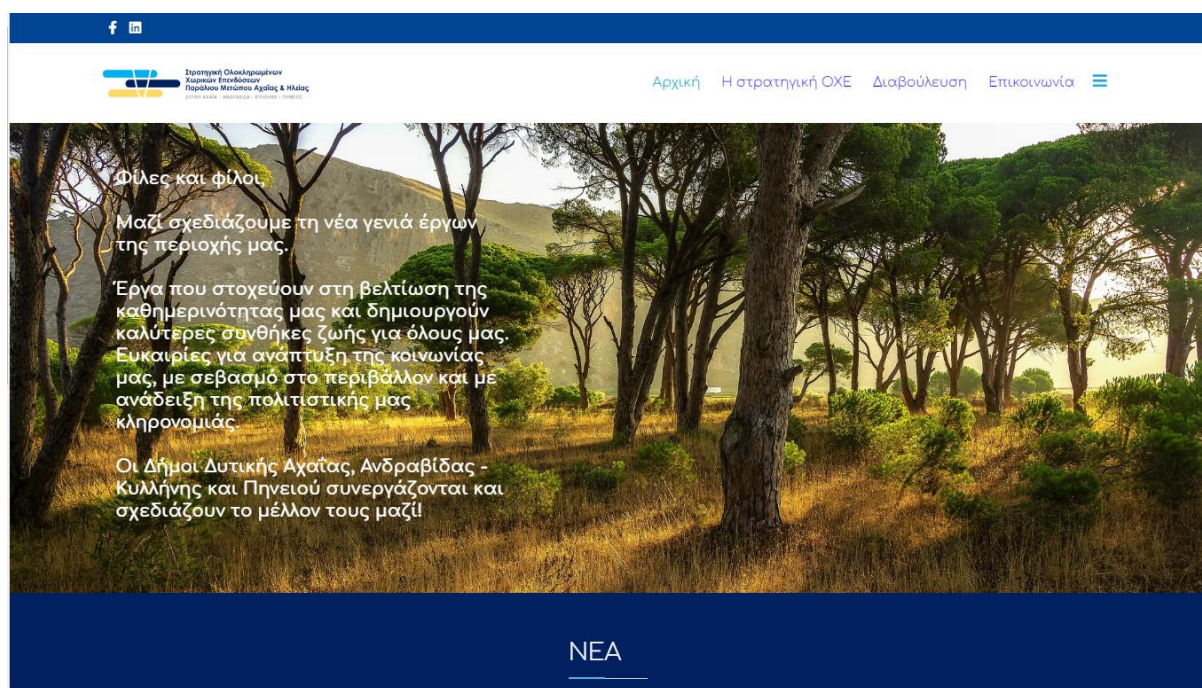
Στρατηγική Ολοκληρωμένων Χωρικών Επενδύσεων Παράλιου Μετώπου Αχαΐας & Ηλείας
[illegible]

Αρχική Η στρατηγική ΟΧΕ Διαβούλευση Επικοινωνία

Φίλες και φίλοι,

Μαζί σχεδιάζουμε τη νέα γενιά έργων της περιοχής μας.

Έργα που στοχεύουν στη βελτίωση της καθημερινότητας μας και δημιουργούν καλύτερες συνθήκες ζωής για όλους μας. Ευκαιρίες για ανάπτυξη της κοινωνίας μας, με σεβασμό στο περιβάλλον και με ανάδειξη της πολιτιστικής μας κληρονομιάς.

Οι Δήμοι Δυτικής Αχαΐας, Ανδραβίδας - Κυλλήνης και Πηνειού συνεργάζονται και σχεδιάζουν το μέλλον τους μαζί!

ΝΕΑ